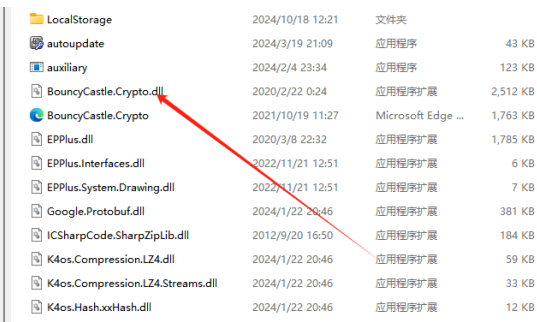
| | | | |
|---|---|---|---|
| LocalStorage | 2024/10/18 12:21 | 文件夹 | |
| autoupdate | 2024/3/19 21:09 | 应用程序 | 43 KB |
| auxiliary | 2024/2/4 23:34 | 应用程序 | 123 KB |
| BouncyCastle.Crypto.dll | 2020/2/22 0:24 | 应用程序扩展 | 2,512 KB |
| BouncyCastle.Crypto | 2021/10/19 11:27 | Microsoft Edge ... | 1,101 KB |
| EPPlus.dll | 2020/3/8 22:32 | 应用程序扩展 | 1,785 KB |
| EPPlus.Interfaces.dll | 2022/11/21 12:51 | 应用程序扩展 | 6 KB |
| EPPlus.System.Drawing.dll | 2022/11/21 12:51 | 应用程序扩展 | 7 KB |
| Google.Protobuf.dll | 2024/1/22 20:46 | 应用程序扩展 | 381 KB |
| ICSharpCode.SharpZipLib.dll | 2012/9/20 16:50 | 应用程序扩展 | 184 KB |
| K4os.Compression.LZ4.dll | 2024/1/22 20:46 | 应用程序扩展 | 59 KB |
| K4os.Compression.LZ4.Streams.dll | 2024/1/22 20:46 | 应用程序扩展 | 33 KB |
| K4os.Hash.xxHash.dll | 2024/1/22 20:46 | 应用程序扩展 | 12 KB |